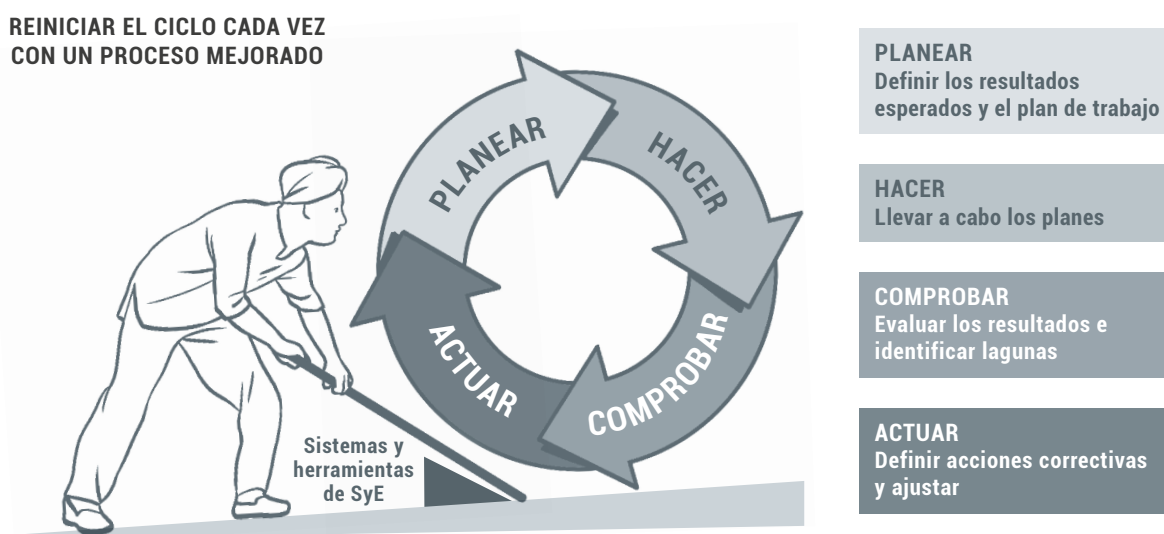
REINICIAR EL CICLO CADA VEZ CON UN PROCESO MEJORADO

PLANEAR

HACER

COMPROBAR

ACTUAR

Sistemas y herramientas de SyE

PLANEAR
Definir los resultados esperados y el plan de trabajo

HACER
Llevar a cabo los planes

COMPROBAR
Evaluar los resultados e identificar lagunas

ACTUAR
Definir acciones correctivas y ajustar